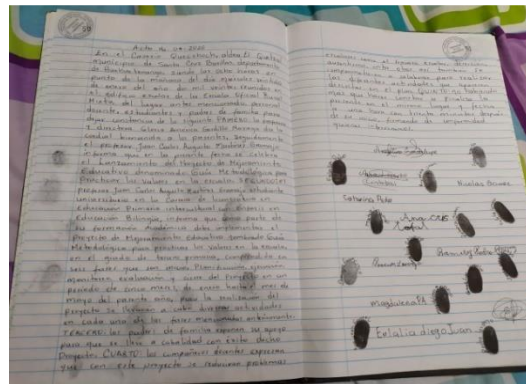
Acta de 04-2020

En el Cantón Queshtoch, aldea El Quetzal, municipio de Santa Eulalia departamento de Huehuetenango, siendo las catorce horas en punto de la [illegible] del día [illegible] del mes de enero del año dos mil veinte, reunidos en el edificio escolar de la Escuela Oficial Rural Mixta del lugar antes mencionado, personal docente, estudiantes y padres de familia para dejar constancia de lo siguiente: PRIMERO: la presencia del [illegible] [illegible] García Bautista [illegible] Tomás Mateo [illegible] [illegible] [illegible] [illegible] el profesor Juan Carlos Augusto Martínez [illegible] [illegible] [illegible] para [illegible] el presente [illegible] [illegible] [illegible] del Proyecto de Mejoramiento Educativo denominado Guía Metodológica para fortalecer los valores en la escuela. SEGUNDO: el profesor Juan Carlos Augusto Martínez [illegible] estudiante universitario en la Carrera de Licenciatura en Educación Primaria Intercultural con énfasis en Educación Bilingüe, informa que forma parte de los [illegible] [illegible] del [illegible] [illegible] el proyecto de Mejoramiento Educativo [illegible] Guía Metodológica para fortalecer los valores en la escuela en el grado de tercero primaria, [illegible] en seis fases que son: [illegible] Planificación, ejecución, monitoreo, evaluación y cierre del proyecto en un período de cinco meses, de enero hasta el mes de mayo del presente año, para la realización del proyecto se tomarán a cabo diversas actividades en cada una de las fases mencionadas anteriormente. TERCERO: los padres de familia expresan su apoyo para que se lleve a cabalidad con éxito dicho Proyecto. CUARTO: los compañeros docentes expresan que con este proyecto se reducirán problemas

creciente sobre el buen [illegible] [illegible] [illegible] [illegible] en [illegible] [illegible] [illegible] comprometen a colaborar para realizar las actividades de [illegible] que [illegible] detectar en el plan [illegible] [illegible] Y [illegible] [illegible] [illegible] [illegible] y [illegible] la presente en el mismo lugar y fecha en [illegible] hora con treinta minutos después de su inicio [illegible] de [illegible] quienes intervinieron.

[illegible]

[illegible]

Catarina Pedro

Nicolasa Gómez

Ana CAR

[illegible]

Rosa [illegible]

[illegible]

Magdalena

Eulalia diego Juan